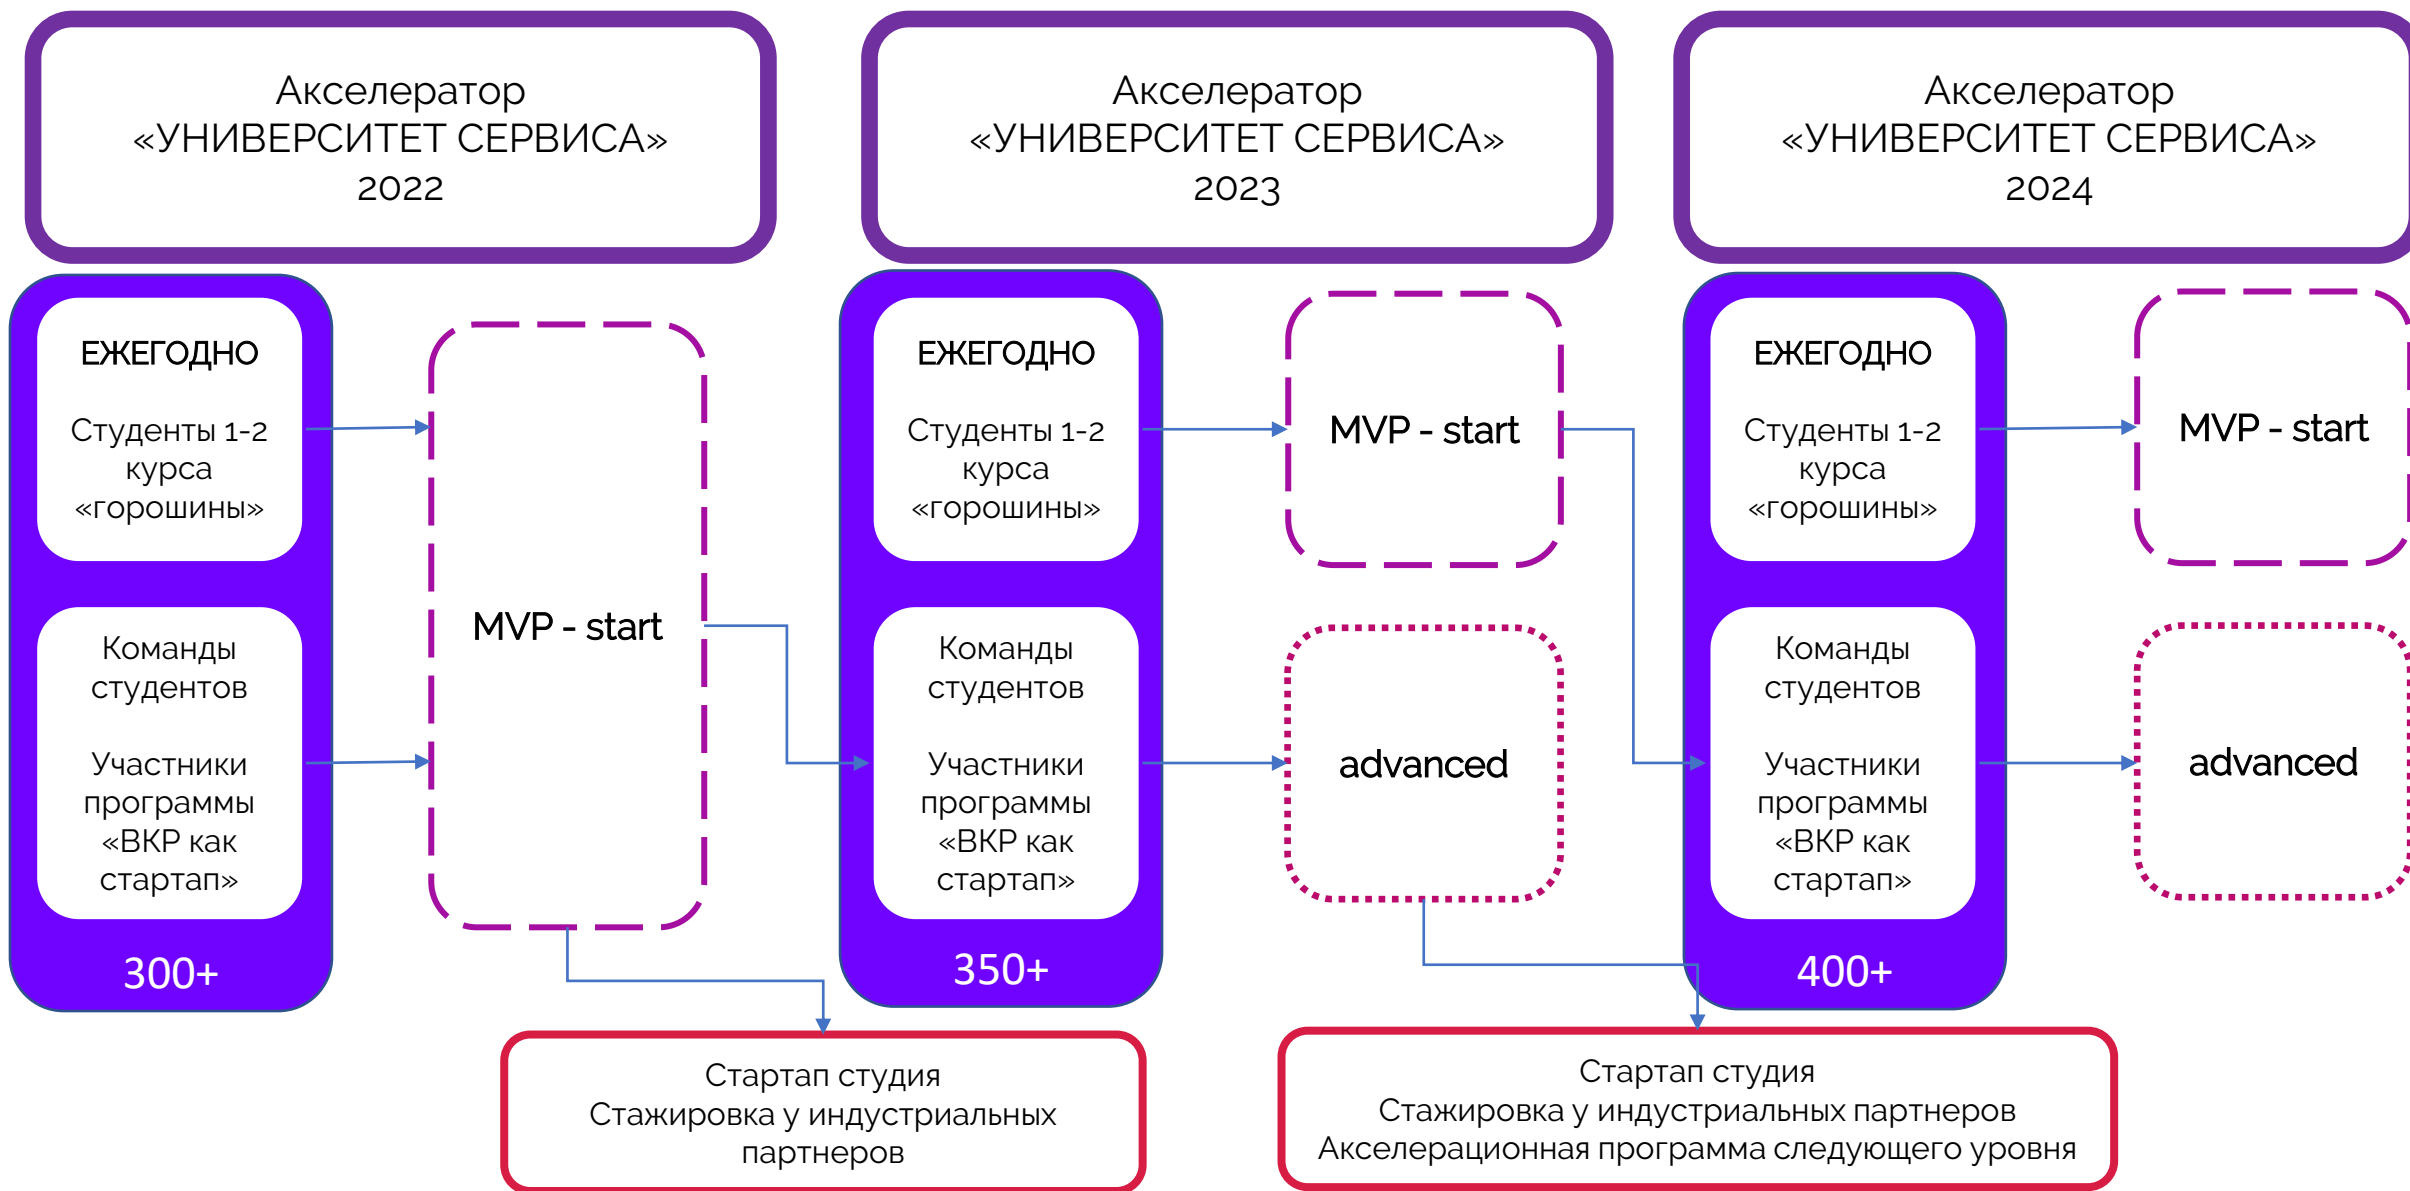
Акселератор
«УНИВЕРСИТЕТ СЕРВИСА»
2022

Акселератор
«УНИВЕРСИТЕТ СЕРВИСА»
2023

Акселератор
«УНИВЕРСИТЕТ СЕРВИСА»
2024

ЕЖЕГОДНО

Студенты 1-2 курса «горошины»

Команды студентов

Участники программы «ВКР как стартап»

300+

MVP - start

ЕЖЕГОДНО

Студенты 1-2 курса «горошины»

Команды студентов

Участники программы «ВКР как стартап»

350+

MVP - start

advanced

ЕЖЕГОДНО

Студенты 1-2 курса «горошины»

Команды студентов

Участники программы «ВКР как стартап»

400+

MVP - start

advanced

Стартап студия
Стажировка у индустриальных партнеров

Стартап студия
Стажировка у индустриальных партнеров
Акселерационная программа следующего уровня